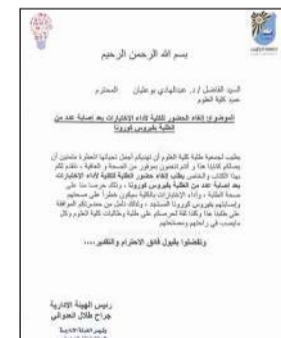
بسم الله الرحمن الرحيم

السيد الفاضل / د. عبدالهادي بو عليان المحترم
عميد كلية العلوم

الموضوع: إلغاء الحضور للكلية لأداء الاختبارات بعد إصابة عدد من الطلبة بفيروس كورونا

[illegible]

وتفضلوا بقبول فائق الاحترام و التقدير .....

رئيس الهيئة الإدارية
جراح طلال العنزي
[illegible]